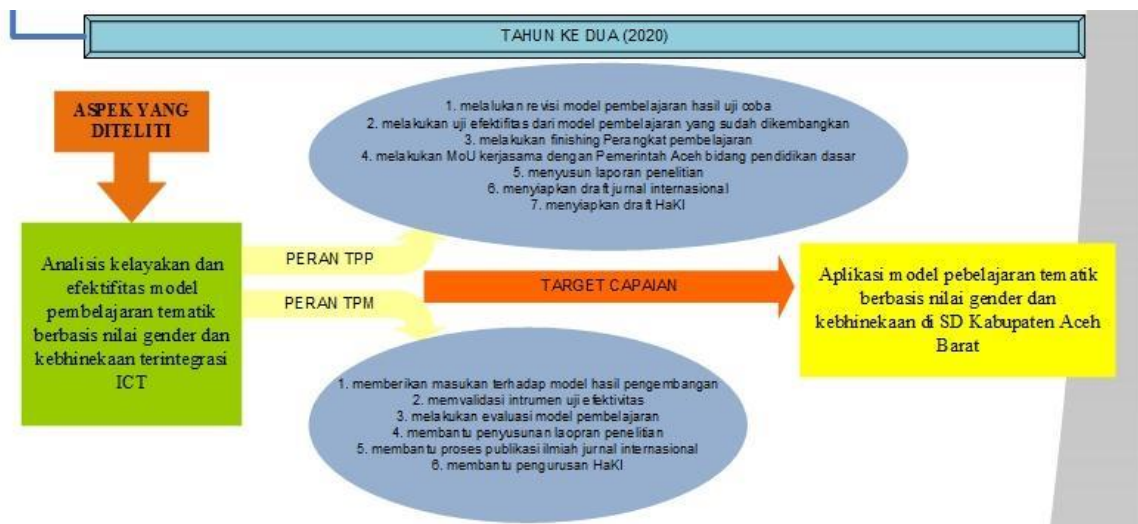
TAHUN KE DUA (2020)

ASPEK YANG DITELITI

Analisis kelayakan dan efektifitas model pembelajaran tematik berbasis nilai gender dan kebhinekaan terintegrasi ICT

1. melakukan revisi model pembelajaran hasil uji coba
2. melakukan uji efektifitas dari model pembelajaran yang sudah dikembangkan
3. melakukan finishing Perangkat pembelajaran
4. melakukan MoU kerjasama dengan Pemerintah Aceh bidang pendidikan dasar
5. menyusun laporan penelitian
6. menyiapkan draft jurnal internasional
7. menyiapkan draft HaKI

PERAN TPP

PERAN TPM

TARGET CAPAIAN

Aplikasi model pebelajaran tematik berbasis nilai gender dan kebhinekaan di SD Kabupaten Aceh Barat

1. memberikan masukan terhadap model hasil pengembangan
2. memvalidasi intrumen uji efektivitas
3. melakukan evaluasi model pembelajaran
4. membantu penyusunan laopran penelitian
5. membantu proses publikasi ilmiah jurnal internasional
6. membantu pengurusan HaKI